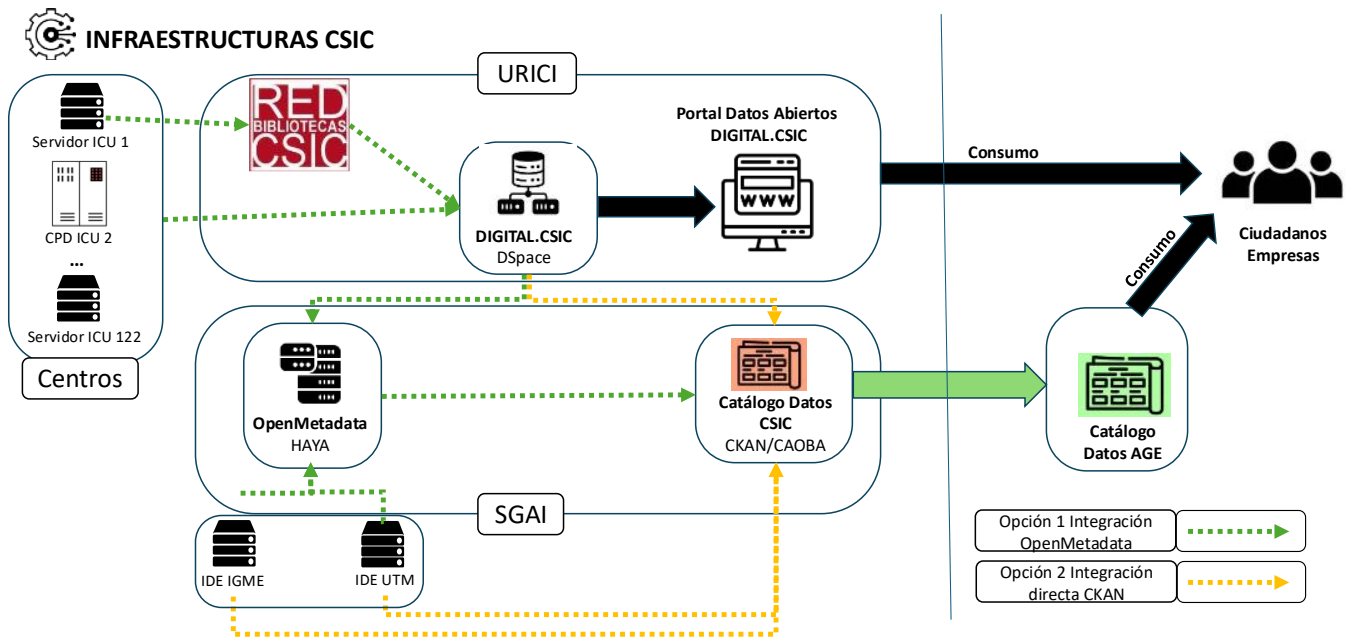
INFRAESTRUCTURAS CSIC

URICI

Servidor ICU 1

CPD ICU 2

...

Servidor ICU 122

Centros

RED BIBLIOTECAS CSIC

DIGITAL.CSIC
DSpace

Portal Datos Abiertos
DIGITAL.CSIC

WWW

Consumo

Ciudadanos
Empresas

Consumo

OpenMetadata
HAYA

Catálogo Datos CSIC
CKAN/CAOBA

Catálogo Datos AGE

SGAI

IDE IGME

IDE UTM

| Opción 1 Integración OpenMetadata | |
|---|---|
| Opción 2 Integración directa CKAN | |